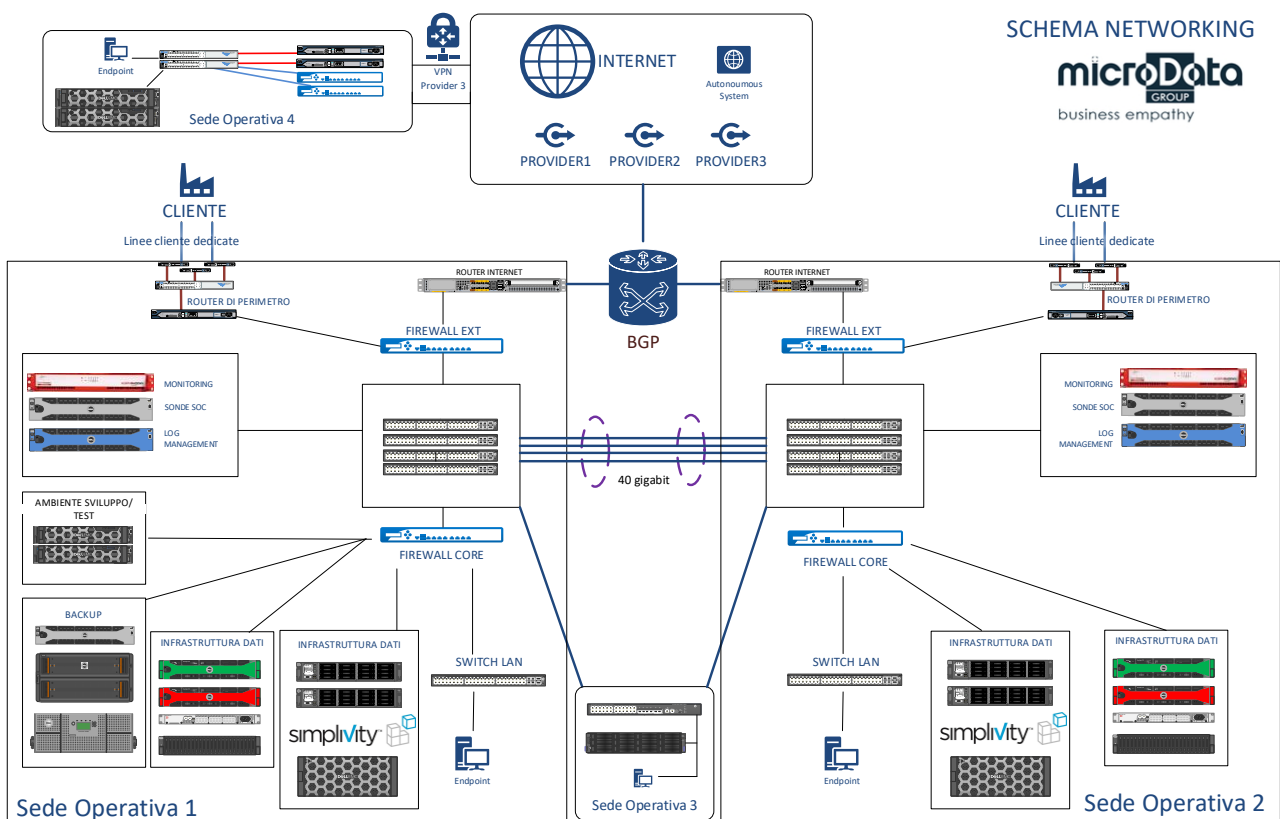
SCHEMA NETWORKING
microData GROUP
business empathy

Endpoint
Sede Operativa 4
VPN Provider 3

INTERNET
Autonoumous System
PROVIDER1 PROVIDER2 PROVIDER3

CLIENTE
Linee cliente dedicate
ROUTER DI PERIMETRO
ROUTER INTERNET
FIREWALL EXT
MONITORING
SONDE SOC
LOG MANAGEMENT
AMBIENTE SVILUPPO/ TEST
FIREWALL CORE
BACKUP
INFRASTRUTTURA DATI
INFRASTRUTTURA DATI
simpliVity
SWITCH LAN
Endpoint
Sede Operativa 1

BGP
40 gigabit
Sede Operativa 3

CLIENTE
Linee cliente dedicate
ROUTER INTERNET
ROUTER DI PERIMETRO
FIREWALL EXT
MONITORING
SONDE SOC
LOG MANAGEMENT
FIREWALL CORE
SWITCH LAN
INFRASTRUTTURA DATI
INFRASTRUTTURA DATI
simpliVity
Endpoint
Sede Operativa 2